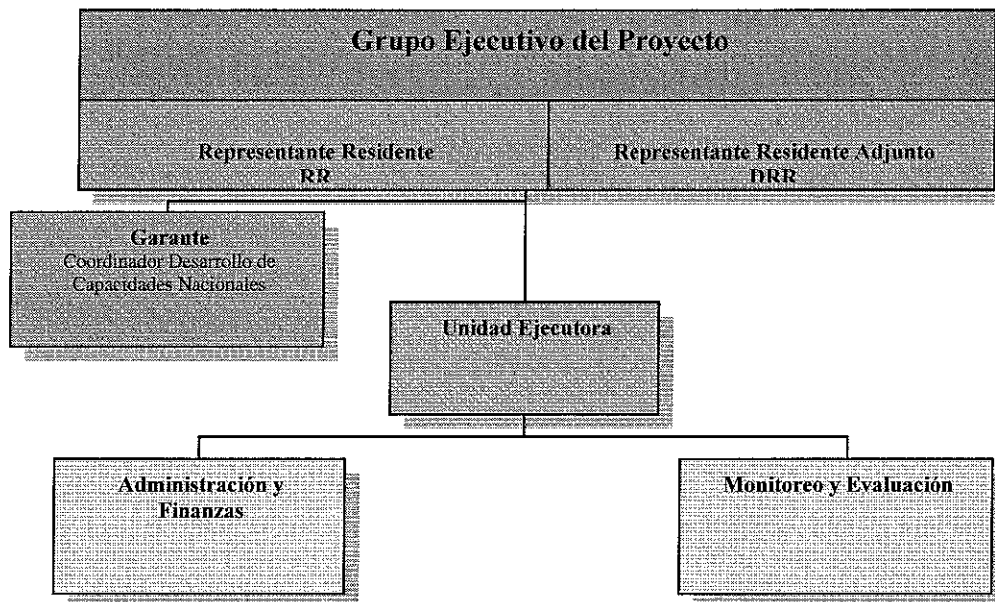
Grupo Ejecutivo del Proyecto

Representante Residente
RR

Representante Residente Adjunto
DRR

Garante
Coordinador Desarrollo de Capacidades Nacionales

Unidad Ejecutora

Administración y Finanzas

Monitoreo y Evaluación